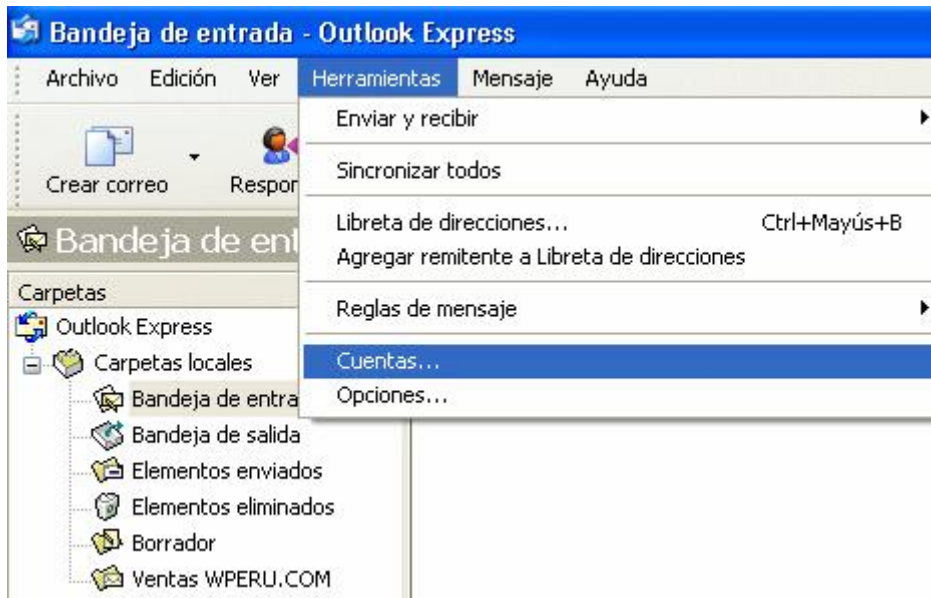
Bandeja de entrada - Outlook Express

Archivo Edición Ver Herramientas Mensaje Ayuda

Crear correo Respor

Bandeja de ent

Carpetas
Outlook Express
Carpetas locales
Bandeja de entra
Bandeja de salida
Elementos enviados
Elementos eliminados
Borrador
Ventas WPERU.COM

Enviar y recibir
Sincronizar todos
Libreta de direcciones... Ctrl+Mayús+B
Agregar remitente a Libreta de direcciones
Reglas de mensaje
Cuentas...
Opciones...